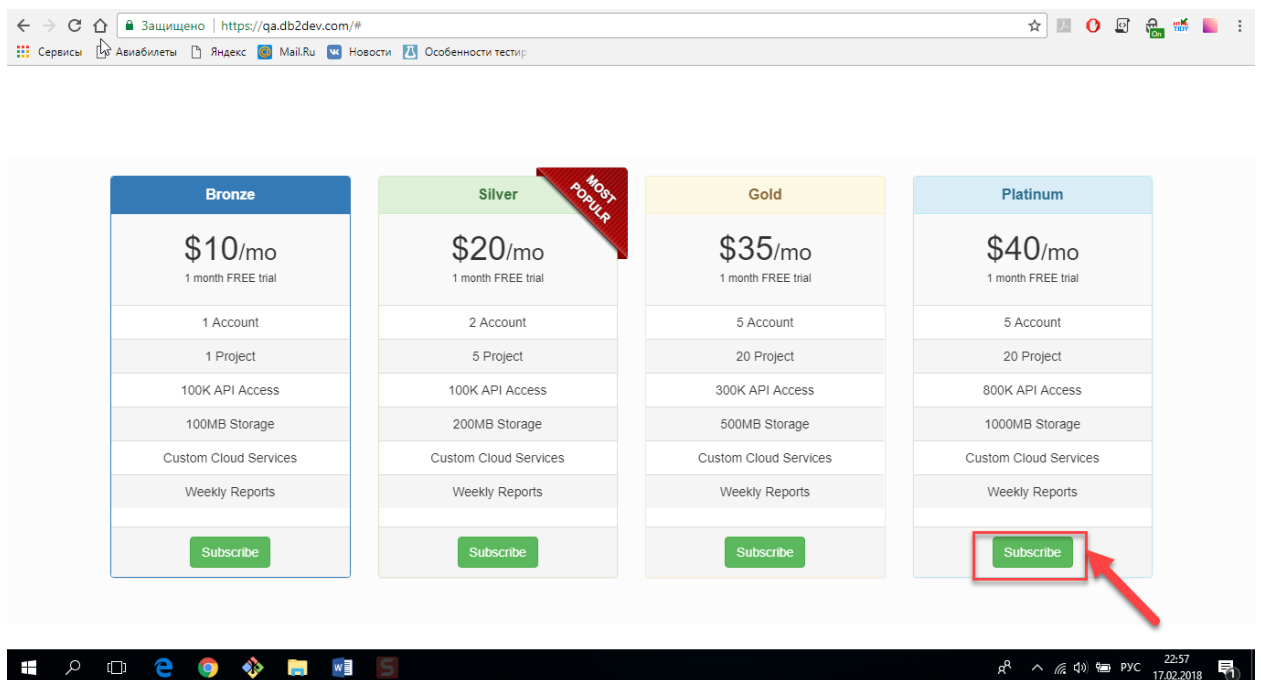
Защищено | https://qa.db2dev.com/#

Сервисы Авиабилеты Яндекс Mail.Ru Новости Особенности тестир

Bronze
$10/mo
1 month FREE trial
1 Account
1 Project
100K API Access
100MB Storage
Custom Cloud Services
Weekly Reports
Subscribe

Silver
MOST POPULR
$20/mo
1 month FREE trial
2 Account
5 Project
100K API Access
200MB Storage
Custom Cloud Services
Weekly Reports
Subscribe

Gold
$35/mo
1 month FREE trial
5 Account
20 Project
300K API Access
500MB Storage
Custom Cloud Services
Weekly Reports
Subscribe

Platinum
$40/mo
1 month FREE trial
5 Account
20 Project
800K API Access
1000MB Storage
Custom Cloud Services
Weekly Reports
Subscribe

РУС 22:57 17.02.2018